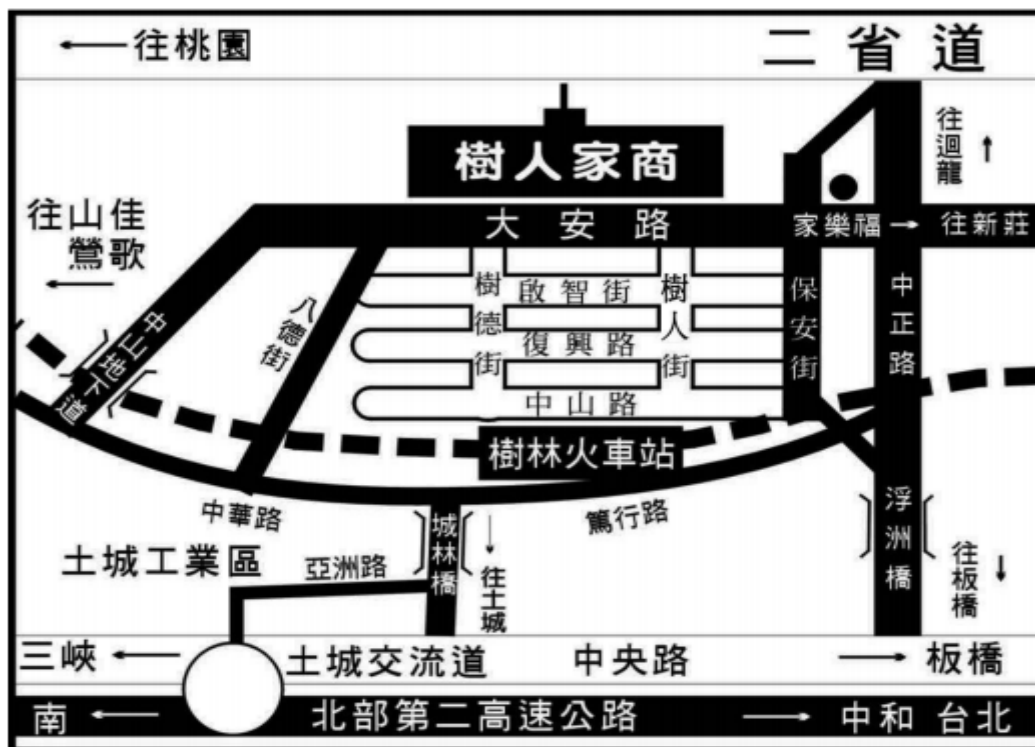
⟵往桃園
二省道
往迴龍↑
樹人家商
往山佳
鶯歌
⟵
大安路
家樂福→ 往新莊
八德街
中山地下道
樹德街
啟智街
復興路
中山路
樹人街
保安街
中正路
樹林火車站
中華路
篤行路
城林橋
↓往土城
浮洲橋
往板橋↓
土城工業區
亞洲路
三峽⟵
土城交流道
中央路
⟶板橋
南⟵
北部第二高速公路
⟶中和 台北